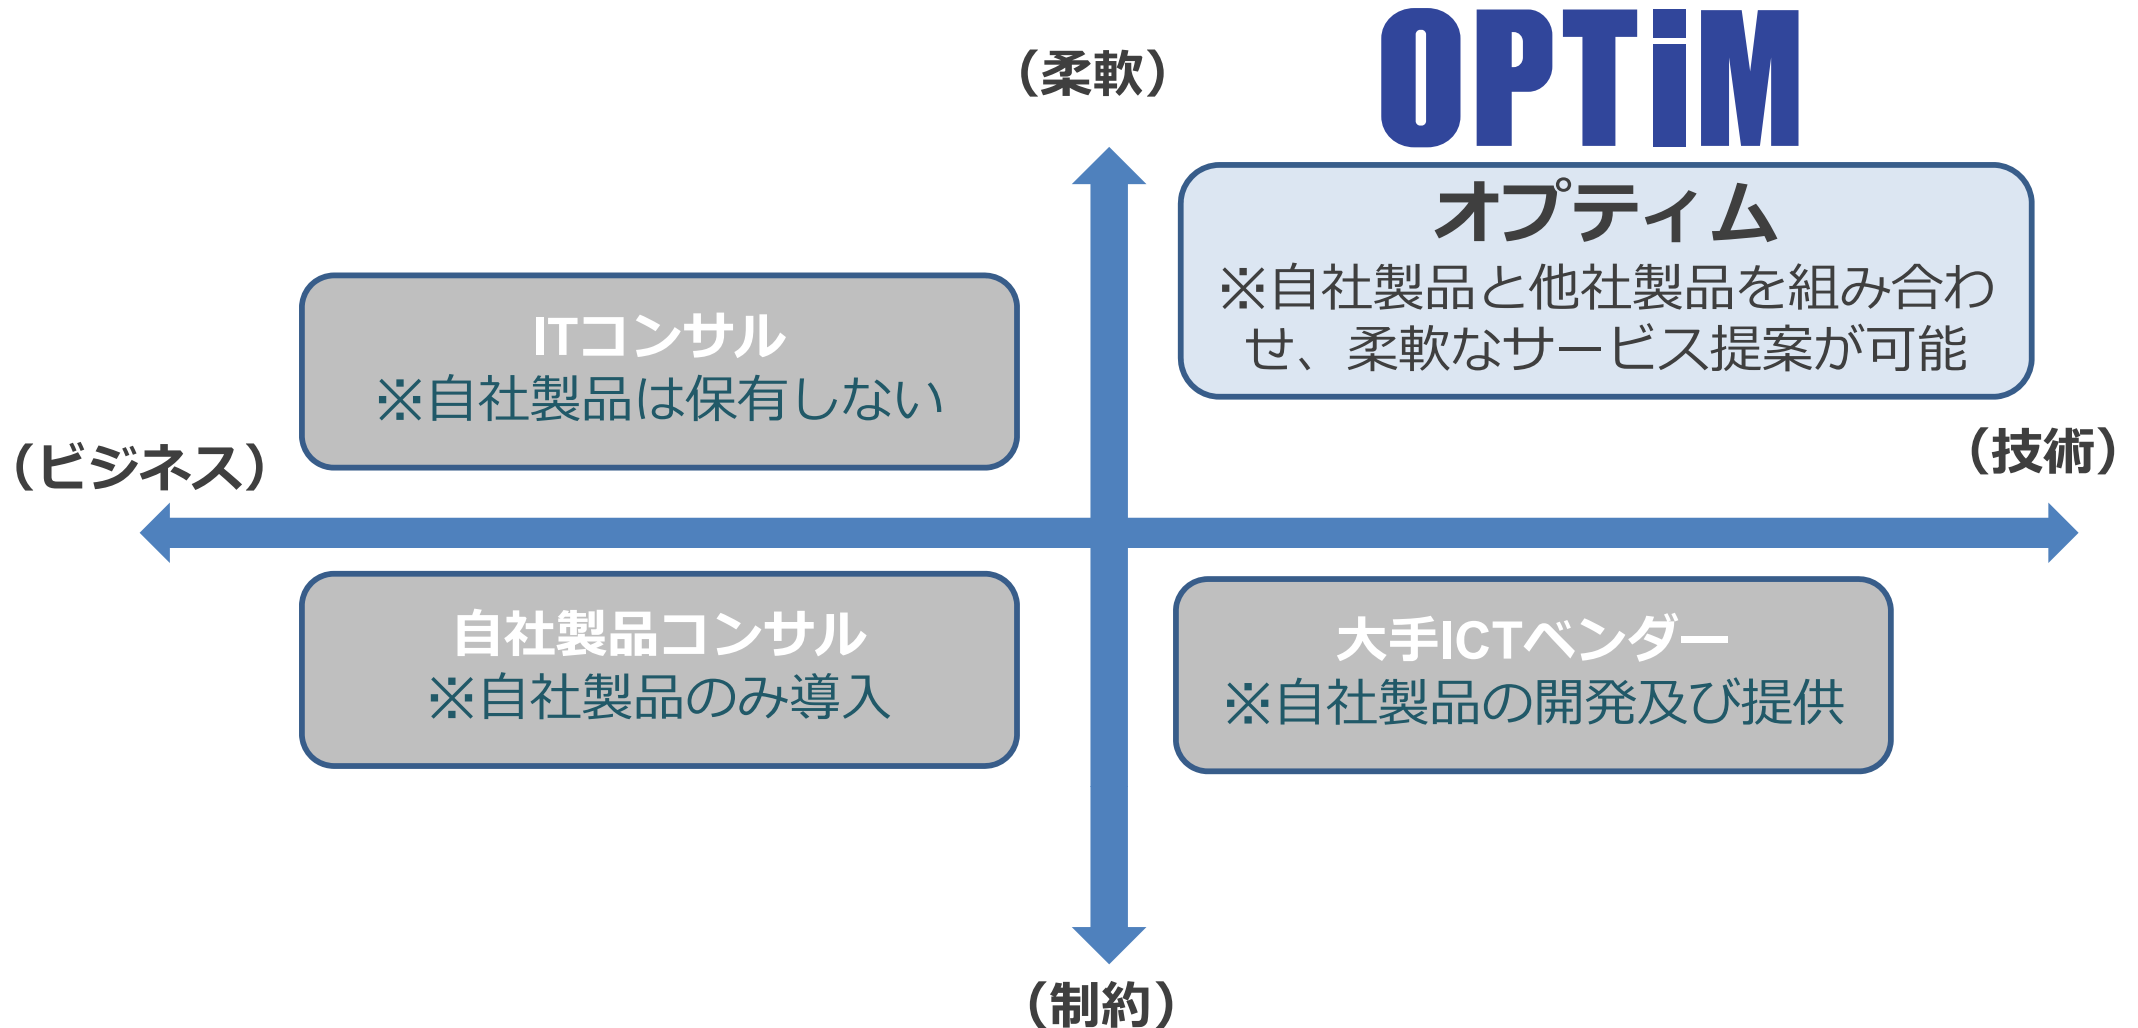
（柔軟）

OPTiM

オプティム
※自社製品と他社製品を組み合わせ、柔軟なサービス提案が可能

ITコンサル
※自社製品は保有しない

（ビジネス）

（技術）

自社製品コンサル
※自社製品のみ導入

大手ICTベンダー
※自社製品の開発及び提供

（制約）